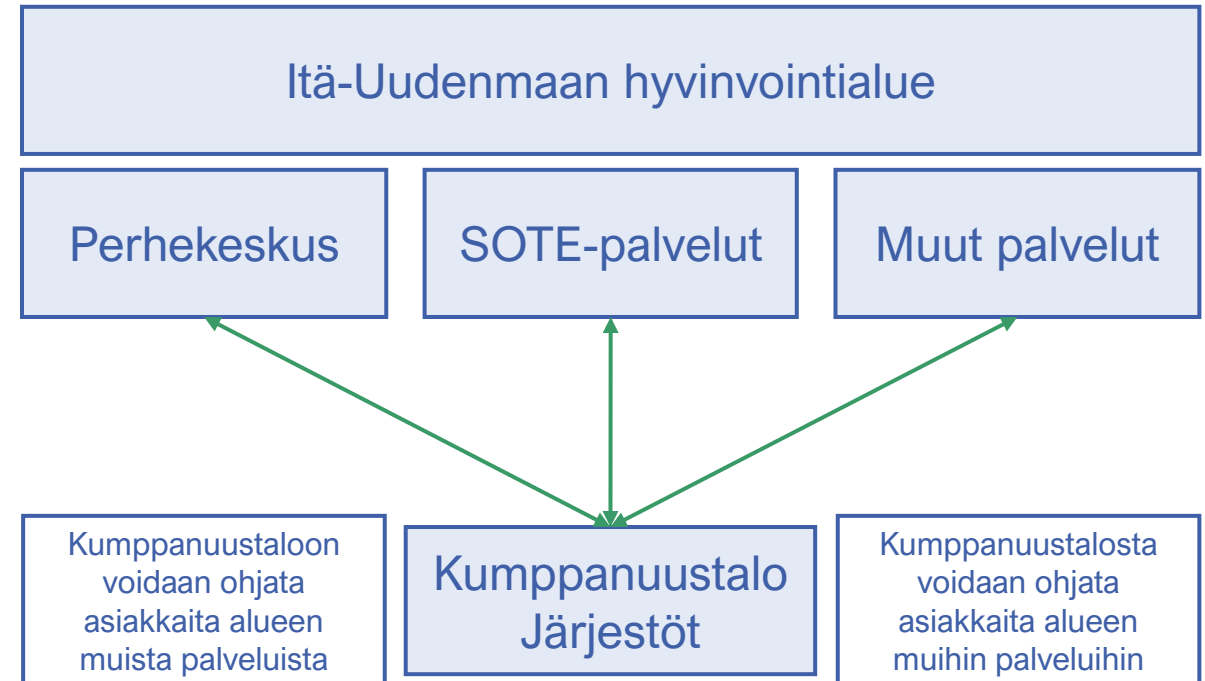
Itä-Uudenmaan hyvinvointialue

Perhekeskus

SOTE-palvelut

Muut palvelut

Kumppanuustaloon voidaan ohjata asiakkaita alueen muista palveluista

Kumppanuustalo Järjestöt

Kumppanuustalosta voidaan ohjata asiakkaita alueen muihin palveluihin